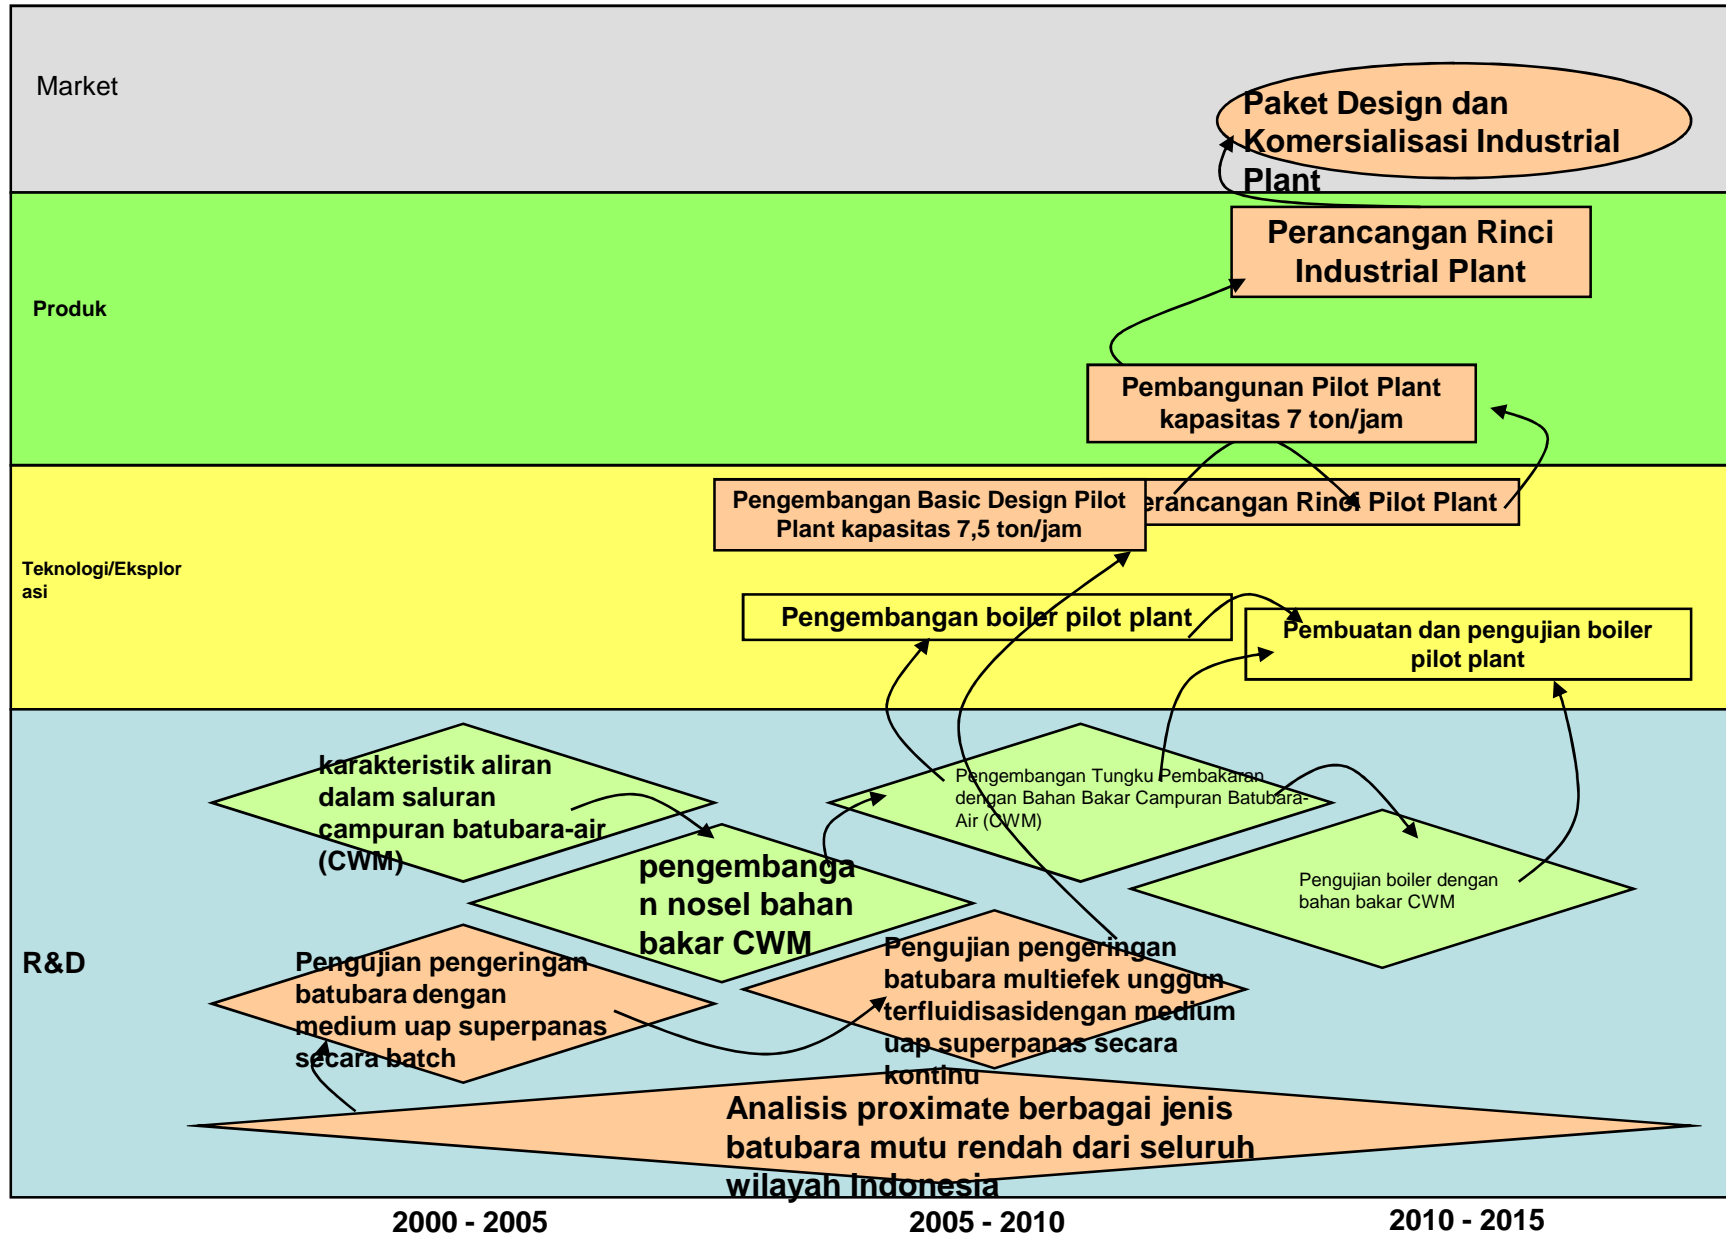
Market

Paket Design dan Komersialisasi Industrial Plant

Produk

Perancangan Rinci Industrial Plant

Pembangunan Pilot Plant kapasitas 7 ton/jam

Teknologi/Eksplorasi

Pengembangan Basic Design Pilot Plant kapasitas 7,5 ton/jam

erancangan Rinci Pilot Plant

Pengembangan boiler pilot plant

Pembuatan dan pengujian boiler pilot plant

R&D

karakteristik aliran dalam saluran campuran batubara-air (CWM)

pengembangan nosel bahan bakar CWM

Pengembangan Tungku Pembakaran dengan Bahan Bakar Campuran Batubara-Air (CWM)

Pengujian boiler dengan bahan bakar CWM

Pengujian pengeringan batubara dengan medium uap superpanas secara batch

Pengujian pengeringan batubara multiefek unggun terfluidisasidengan medium uap superpanas secara kontinu

Analisis proximate berbagai jenis batubara mutu rendah dari seluruh wilayah Indonesia

2000 - 2005

2005 - 2010

2010 - 2015